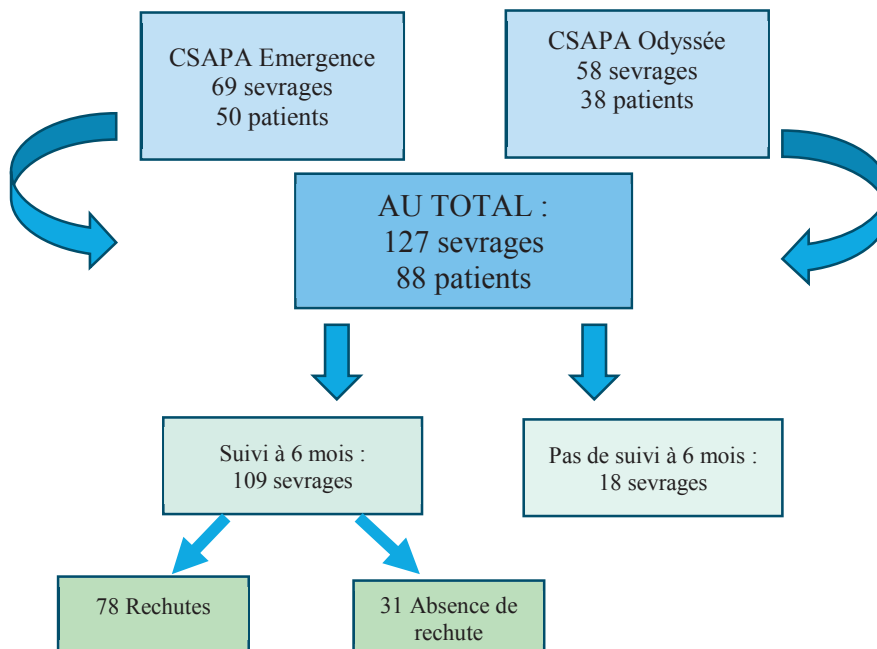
CSAPA Emergence
69 sevrages
50 patients

CSAPA Odyssée
58 sevrages
38 patients

AU TOTAL :
127 sevrages
88 patients

Suivi à 6 mois :
109 sevrages

Pas de suivi à 6 mois :
18 sevrages

78 Rechutes

31 Absence de rechute